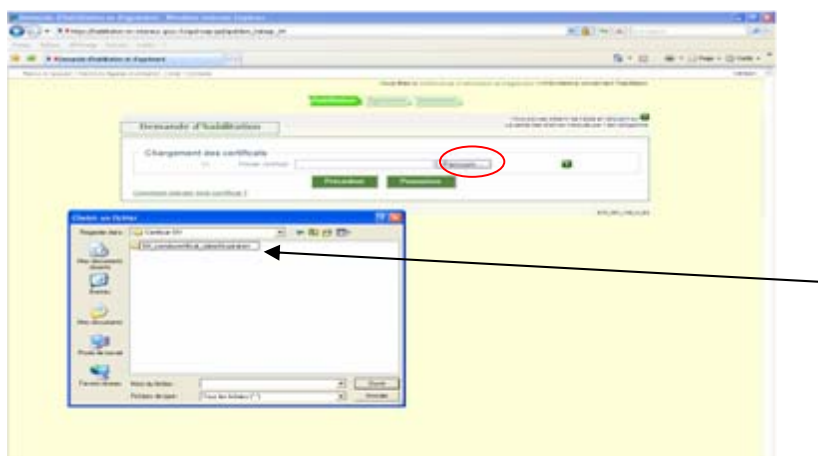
Demande d'habilitation

Chargement des certificats

Parcourir...

Précédent

Poursuivre

Choisir un fichier

Regarder dans : Certificat SH

Mes documents récents

Bureau

Mes documents

Poste de travail

Favoris réseau

Nom du fichier :

Fichiers de type : Tous les fichiers (*.*)

Ouvrir

Annuler